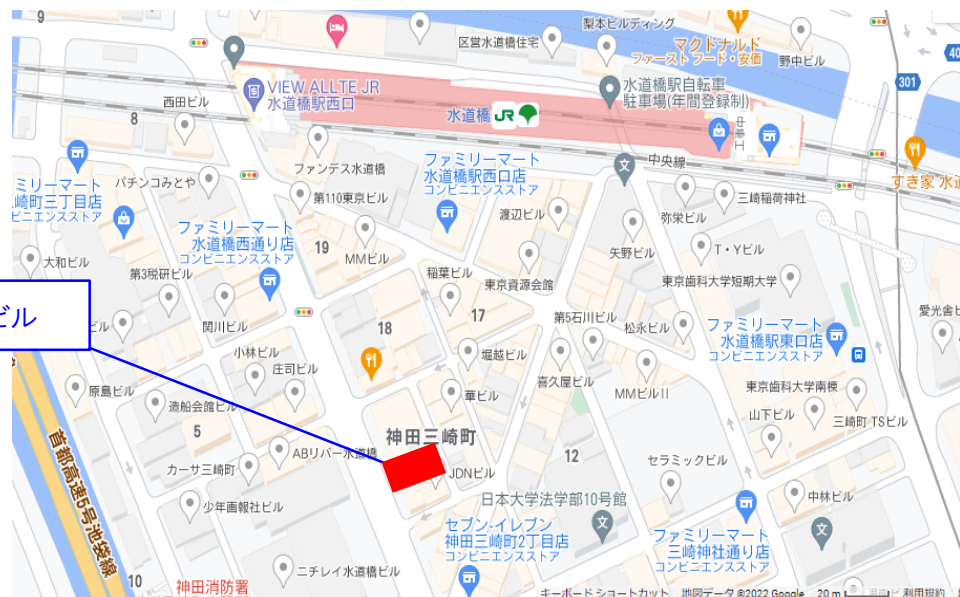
9
製本ビルディング
区営水道橋住宅
マクドナルド
ファーストフード・安価
野中ビル
VIEW ALLTE JR
水道橋駅西口
水道橋駅自転車
駐車場(年間登録制)
301
西田ビル
8
水道橋
JR
ファンデス水道橋
ファミリーマート
水道橋駅西口店
コンビニエンスストア
中央線
すき家 水道
ミリーマート
崎町三丁目店
ビニエンスストア
パチンコみとや
第110東京ビル
渡辺ビル
三崎稲荷神社
弥栄ビル
ファミリーマート
水道橋西通り店
コンビニエンスストア
19
矢野ビル
T・Yビル
大和ビル
MMビル
東京歯科大学短期大学
第3税研ビル
稲葉ビル
東京資源会館
愛光会
ビル
ビル
関川ビル
18
17
第5石川ビル
松永ビル
ファミリーマート
水道橋駅東口店
コンビニエンスストア
小林ビル
庄司ビル
堀越ビル
原島ビル
喜久屋ビル
MMビルII
東京歯科大学南棟
華ビル
造船会館ビル
山下ビル
三崎町 TSビル
5
神田三崎町
首都高速5号池袋線
ABリバー水道橋
JDNビル
12
カーサ三崎町
セラミックビル
日本大学法学部10号館
中林ビル
少年画報社ビル
セブン-イレブン
神田三崎町2丁目店
コンビニエンスストア
ファミリーマート
三崎神社通り店
コンビニエンスストア
10
ニチレイ水道橋ビル
神田消防署
キーボード ショートカット
地図データ ©2022 Google
20 m
利用規約